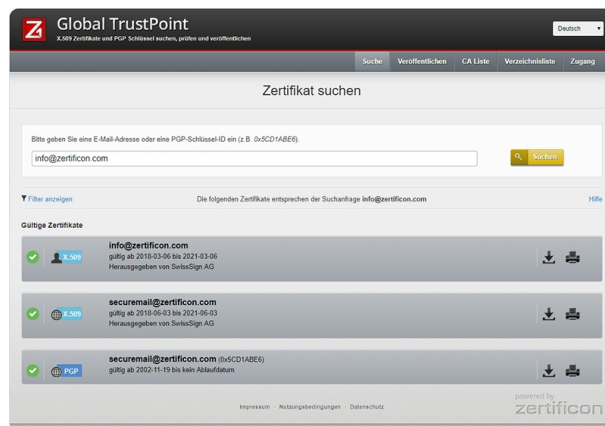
Global TrustPoint
X.509 Zertifikate und PGP Schlüssel suchen, prüfen und veröffentlichen

Deutsch

Suche | Veröffentlichen | CA Liste | Verzeichnisliste | Zugang

Zertifikat suchen

Bitte geben Sie eine E-Mail-Adresse oder eine PGP-Schlüssel-ID ein (z.B. 0x5CD1ABE6).

info@zertificon.com

Suchen

Filter anzeigen

Die folgenden Zertifikate entsprechen der Suchanfrage info@zertificon.com

Hilfe

Gültige Zertifikate

X.509
info@zertificon.com
gültig ab 2018-03-06 bis 2021-03-06
Herausgegeben von SwissSign AG

X.509
securemail@zertificon.com
gültig ab 2018-06-03 bis 2021-06-03
Herausgegeben von SwissSign AG

PGP
securemail@zertificon.com (0x5CD1ABE6)
gültig ab 2002-11-19 bis kein Ablaufdatum

Impressum · Nutzungsbedingungen · Datenschutz

powered by
zertificon